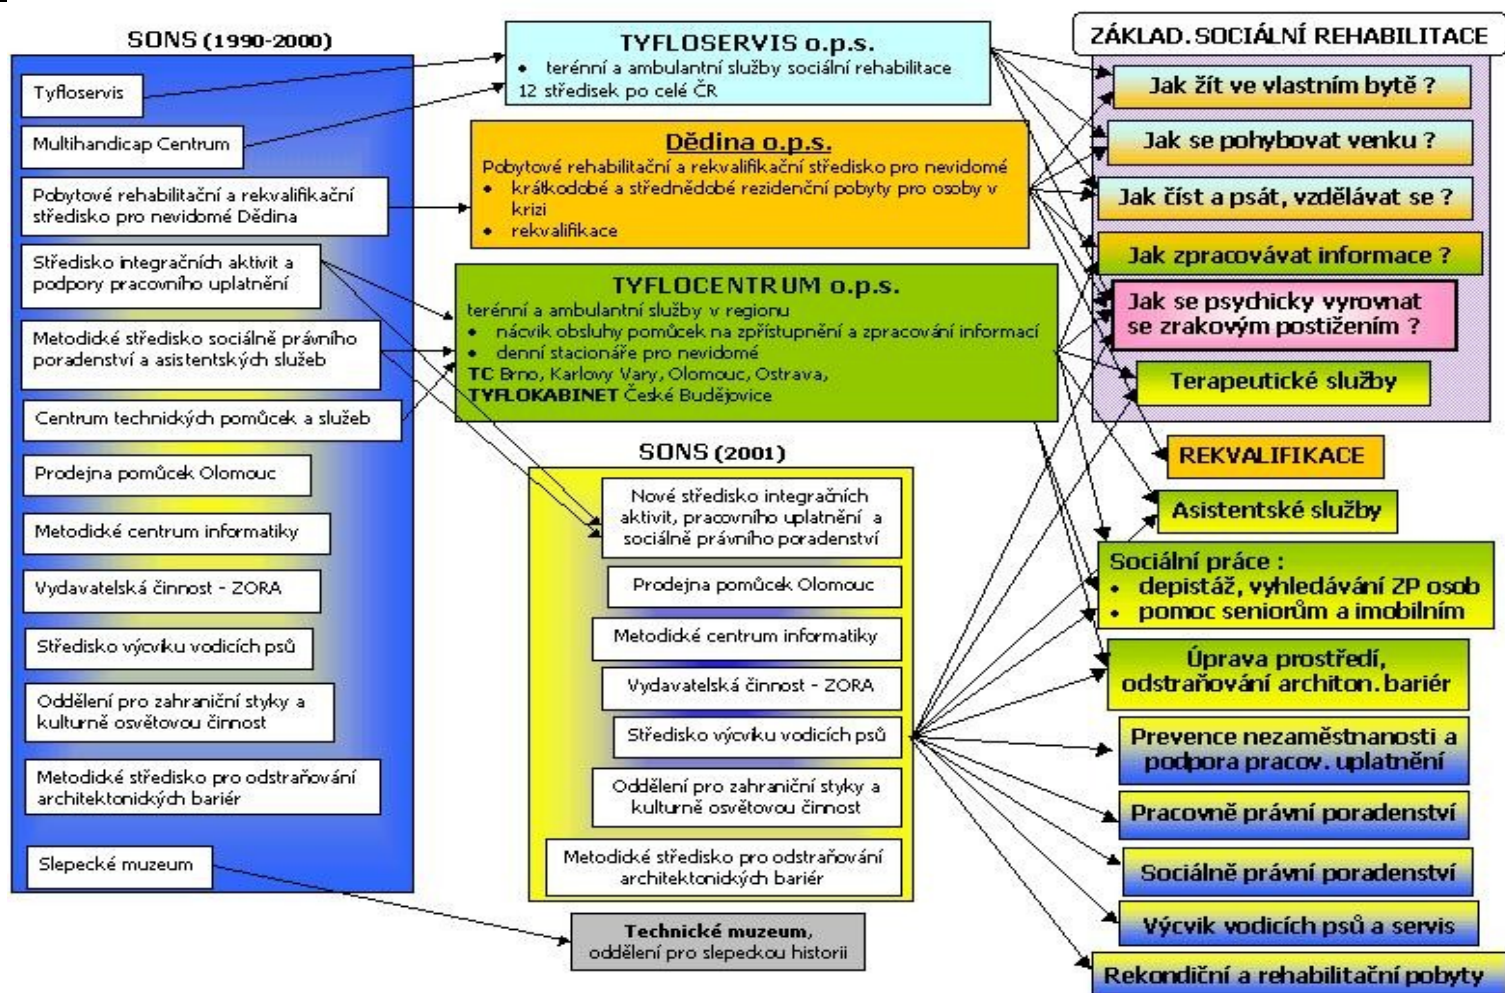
SONS (1990-2000)

Tyfloservis

Multihandicap Centrum

Pobytové rehabilitační a rekvalifikační středisko pro nevidomé Dědina

Středisko integračních aktivit a podpory pracovního uplatnění

Metodické středisko sociálně právního poradenství a asistentských služeb

Centrum technických pomůcek a služeb

Prodejna pomůcek Olomouc

Metodické centrum informatiky

Vydavatelská činnost - ZORA

Středisko výcviku vodicích psů

Oddělení pro zahraniční styky a kulturně osvětovou činnost

Metodické středisko pro odstraňování architektonických bariér

Slepecké muzeum

TYFLOSERVIS o.p.s.
• terénní a ambulantní služby sociální rehabilitace
12 středisek po celé ČR

Dědina o.p.s.
Pobytové rehabilitační a rekvalifikační středisko pro nevidomé
• krátkodobé a střednědobé rezidenční pobyty pro osoby v krizi
• rekvalifikace

TYFLOCENTRUM o.p.s.
terénní a ambulantní služby v regionu
• nácvik obsluhy pomůcek na zpřístupnění a zpracování informací
• denní stacionáře pro nevidomé
TC Brno, Karlovy Vary, Olomouc, Ostrava,
TYFLOKABINET České Budějovice

SONS (2001)

Nové středisko integračních aktivit, pracovního uplatnění a sociálně právního poradenství

Prodejna pomůcek Olomouc

Metodické centrum informatiky

Vydavatelská činnost - ZORA

Středisko výcviku vodicích psů

Oddělení pro zahraniční styky a kulturně osvětovou činnost

Metodické středisko pro odstraňování architektonických bariér

Technické muzeum, oddělení pro slepeckou historii

ZÁKLAD. SOCIÁLNÍ REHABILITACE

Jak žít ve vlastním bytě ?

Jak se pohybovat venku ?

Jak číst a psát, vzdělávat se ?

Jak zpracovávat informace ?

Jak se psychicky vyrovnat se zrakovým postižením ?

Terapeutické služby

REKVALIFIKACE

Asistentské služby

Sociální práce :
• depistáž, vyhledávání ZP osob
• pomoc seniorům a imobilním

Úprava prostředí, odstraňování architon. bariér

Prevence nezaměstnanosti a podpora pracov. uplatnění

Pracovně právní poradenství

Sociálně právní poradenství

Výcvik vodicích psů a servis

Rekondiční a rehabilitační pobyty